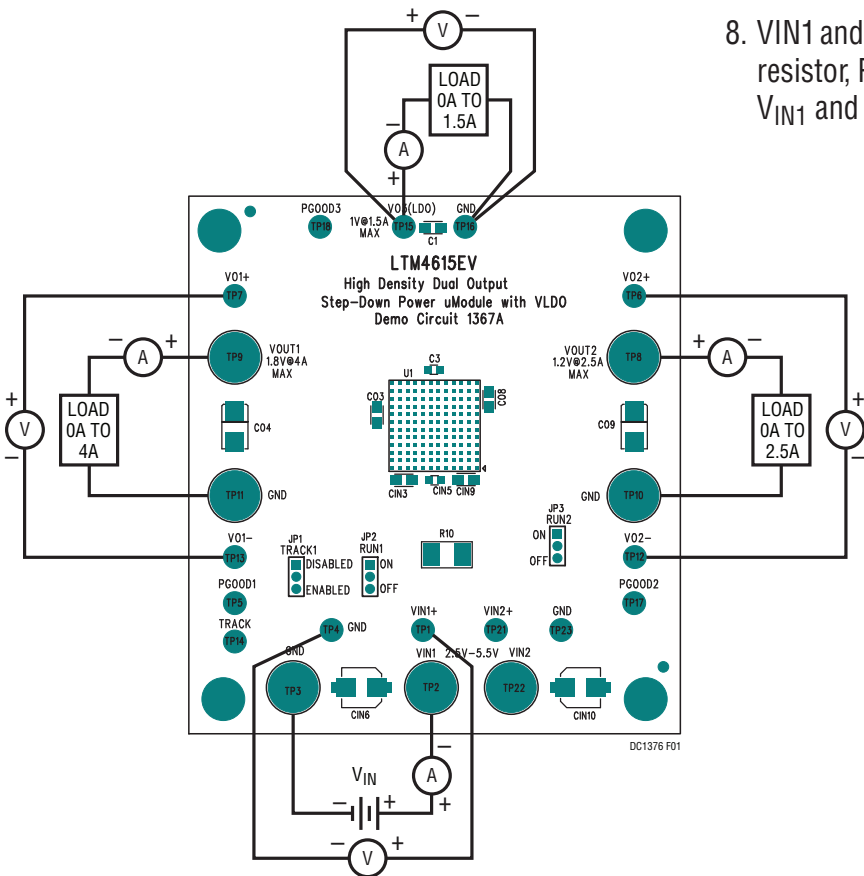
8. VIN1 and
resistor, F
$V_{IN1}$ and

+ V –

LOAD
0A TO
1.5A

– A +

PGOOD3 TP18
VO3(LDO) 1V@1.5A MAX TP15
C1
GND TP16

LTM4615EV
High Density Dual Output
Step-Down Power uModule with VLDO
Demo Circuit 1367A

VO1+ TP7
VO2+ TP6

– A +
VOUT1 1.8V@4A MAX TP9
+ V –
LOAD
0A TO
4A
C04
TP11 GND

C3
U1
C03
C08

VOUT2 1.2V@2.5A MAX TP8
+ A –
C09
LOAD
0A TO
2.5A
V +
GND TP10

CIN3 CIN5 CIN9

JP3 RUN2 ON OFF

VO1– TP13
JP1 TRACK1 DISABLED ENABLED
JP2 RUN1 ON OFF
R10
VO2– TP12

PGOOD1 TP5
TRACK TP14
PGOOD2 TP17

TP4 GND
VIN1+ TP1
VIN2+ TP21
GND TP23

GND TP3
CIN6
VIN1 2.5V–5.5V TP2
VIN2 TP22
CIN10

DC1376 F01

– A
$V_{IN}$
– +
+
– V +